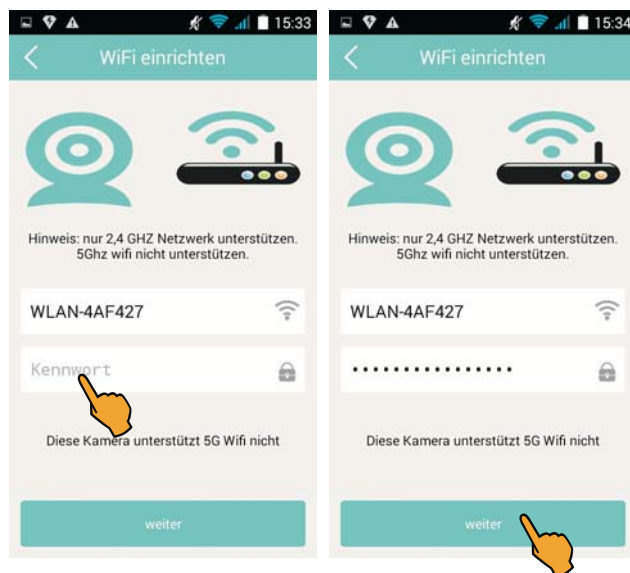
15:33

WiFi einrichten

Hinweis: nur 2,4 GHZ Netzwerk unterstützen. 5Ghz wifi nicht unterstützen.

WLAN-4AF427

Kennwort

Diese Kamera unterstützt 5G Wifi nicht

weiter

15:34

WiFi einrichten

Hinweis: nur 2,4 GHZ Netzwerk unterstützen. 5Ghz wifi nicht unterstützen.

WLAN-4AF427

••••••••••••••••

Diese Kamera unterstützt 5G Wifi nicht

weiter